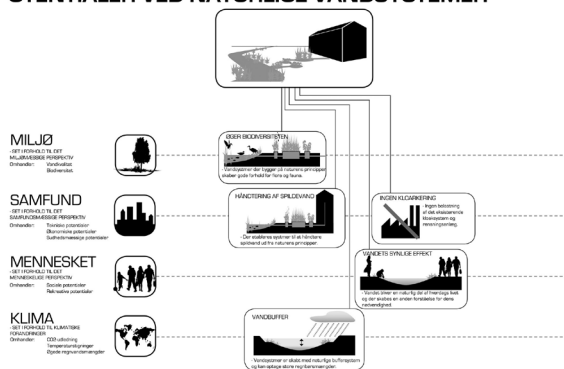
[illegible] VED NATURLIGE VANDSYSTEMER

MILJØ
- SET I FORHOLD TIL DET MILJØMÆSSIGE PERSPEKTIV
Omhandler: Vandkvalitet Biodiversitet

SAMFUND
- SET I FORHOLD TIL DET SAMFUNDSMÆSSIGE PERSPEKTIV
Omhandler: Tekniske potentialer Økonomiske potentialer Sundhedsmæssige potentialer

MENNESKET
- SET I FORHOLD TIL DET MENNESKELIGE PERSPEKTIV
Omhandler: Sociale potentialer Rekreative potentialer

KLIMA
- SET I FORHOLD TIL KLIMATISKE FORANDRINGER
Omhandler: CO2 udledning Temperaturstigninger Øgede regnvandsmængder

ØGER BIODIVERSITETEN
- Vandsystemer der bygger på naturens principper skaber gode forhold for flora og fauna.

HÅNDTERING AF SPILDEVAND
- Der etableres systemer til at håndtere spildevand ud fra naturens principper.

INGEN KLOAKERING
- Ingen belastning af det eksisterende kloaksystem og rensningsanlæg.

VANDETS SYNLIGE EFFEKT
- Vandet bliver en naturlig del af fremtidige liv og der skabes en øget forståelse for dens nødvendighed.

VANDBUFFER
- Vandsystemer er skabt med naturlige buffersystem og kan optage store regnvandsmængder.